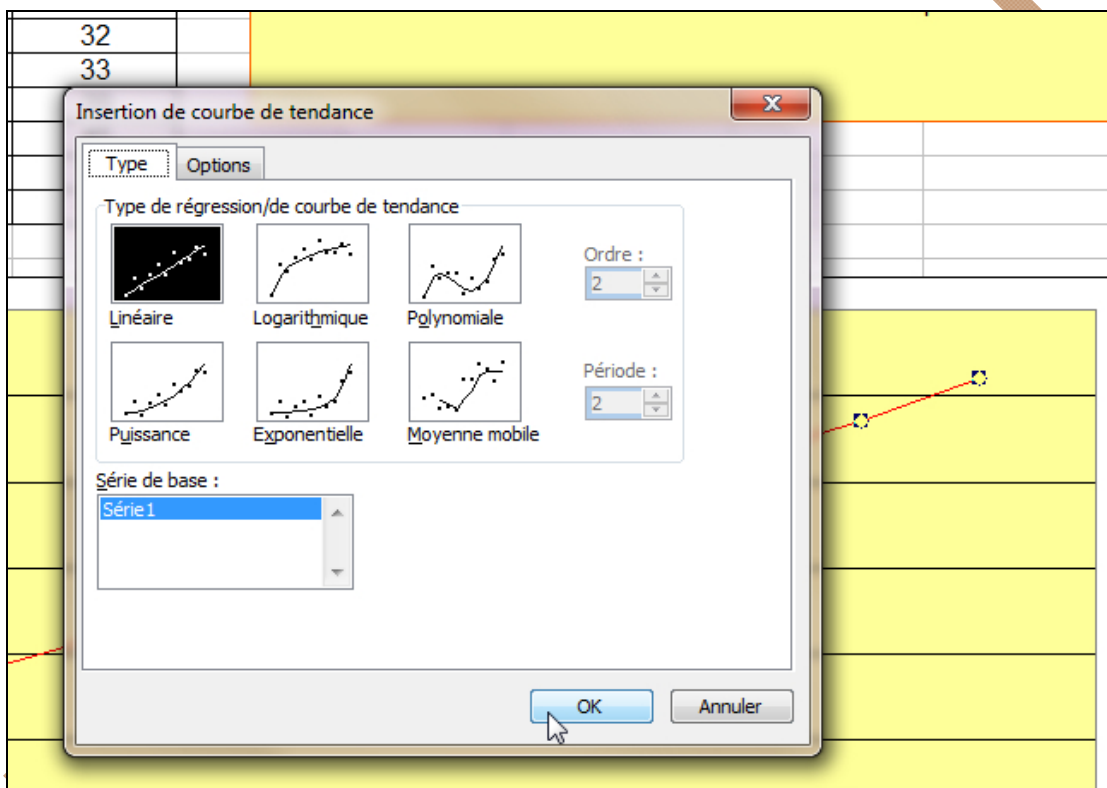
32
33

Insertion de courbe de tendance

Type
Options

Type de régression/de courbe de tendance

Linéaire
Logarithmique
Polynomiale
Ordre :
2

Puissance
Exponentielle
Moyenne mobile
Période :
2

Série de base :
Série1

OK
Annuler